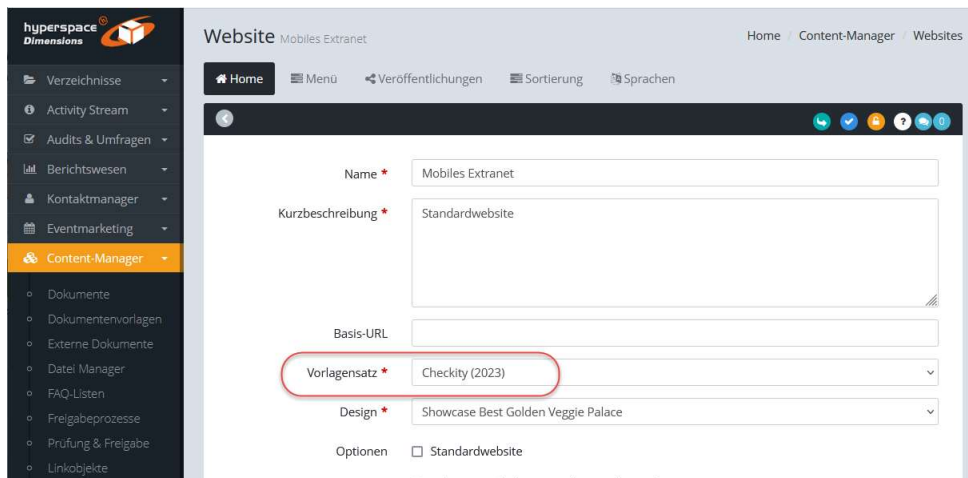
hyperspace® Dimensions

Verzeichnisse
Activity Stream
Audits & Umfragen
Berichtswesen
Kontaktmanager
Eventmarketing
Content-Manager
Dokumente
Dokumentenvorlagen
Externe Dokumente
Datei Manager
FAQ-Listen
Freigabeprozesse
Prüfung & Freigabe
Linkobjekte

Website Mobiles Extranet

Home / Content-Manager / Websites

Home
Menü
Veröffentlichungen
Sortierung
Sprachen

0

Name * Mobiles Extranet

Kurzbeschreibung * Standardwebsite

Basis-URL

Vorlagensatz * Checkity (2023)

Design * Showcase Best Golden Veggie Palace

Optionen ☐ Standardwebsite